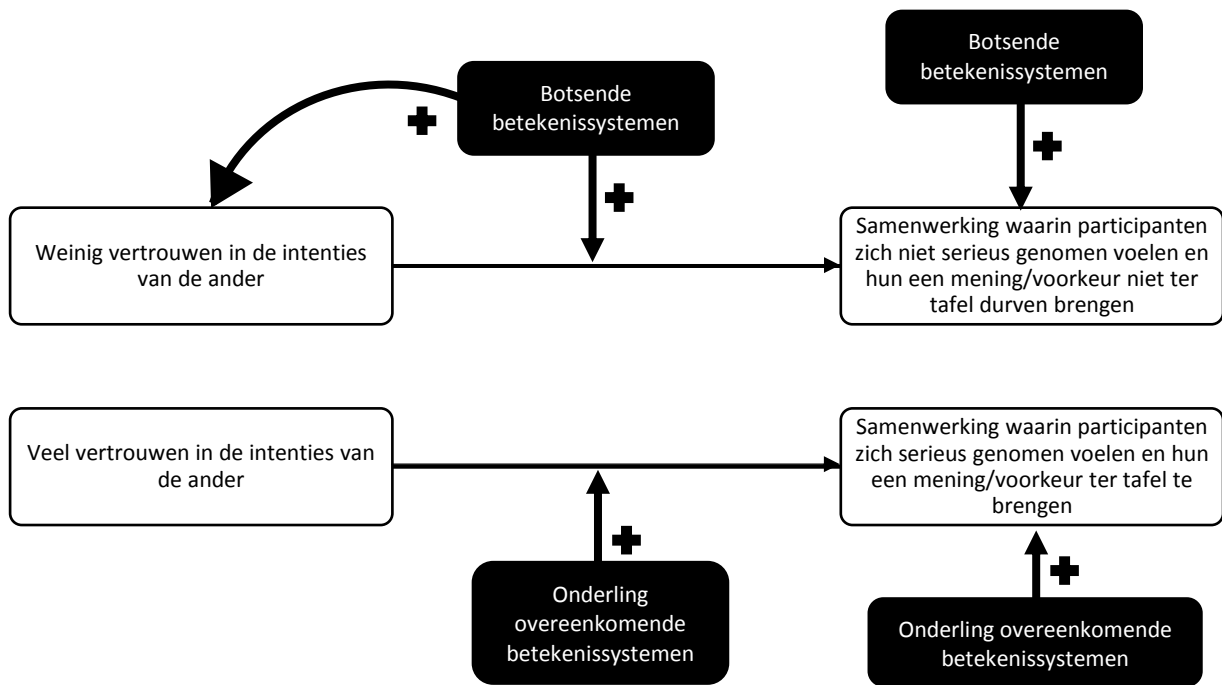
Botsende betekenissystemen

Botsende betekenissystemen

+

+

+

Weinig vertrouwen in de intenties van de ander

Samenwerking waarin participanten zich niet serieus genomen voelen en hun een mening/voorkeur niet ter tafel durven brengen

Veel vertrouwen in de intenties van de ander

Samenwerking waarin participanten zich serieus genomen voelen en hun een mening/voorkeur ter tafel te brengen

+

+

Onderling overeenkomende betekenissystemen

Onderling overeenkomende betekenissystemen